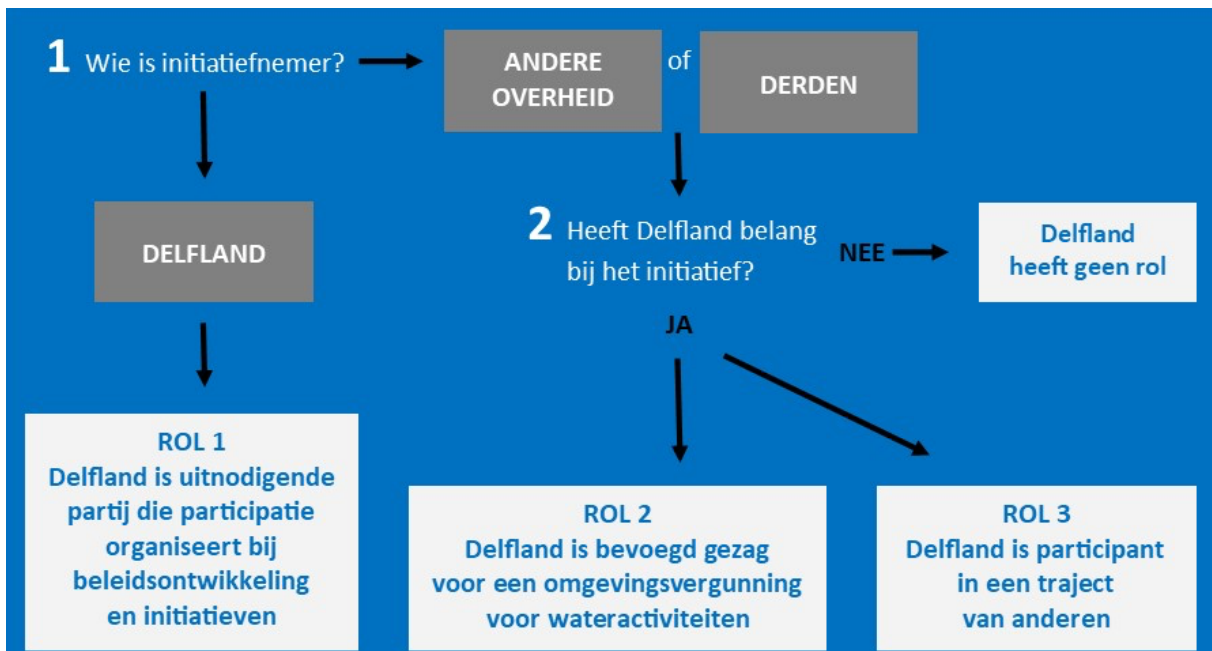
1 Wie is initiatiefnemer?

ANDERE OVERHEID

of

DERDEN

DELFLAND

2 Heeft Delfland belang bij het initiatief?

NEE

Delfland heeft geen rol

JA

ROL 1
Delfland is uitnodigende partij die participatie organiseert bij beleidsontwikkeling en initiatieven

ROL 2
Delfland is bevoegd gezag voor een omgevingsvergunning voor wateractiviteiten

ROL 3
Delfland is participant in een traject van anderen